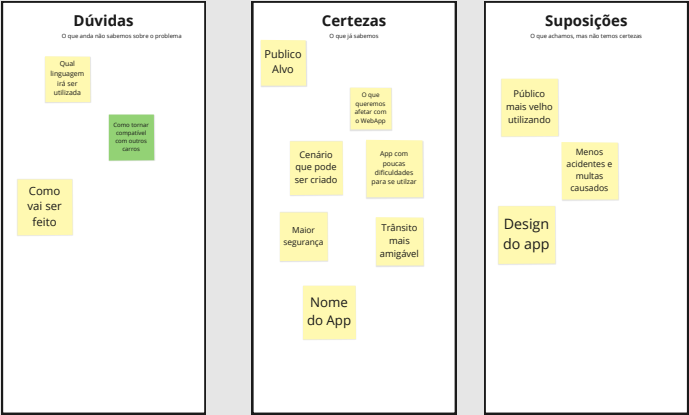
Dúvidas
O que enda não sabemos sobre o problema

Qual linguagem irá ser utilizada

Como tornar compatível com outros carros

Como vai ser feito

Certezas
O que já sabemos

Publico Alvo

O que queremos afetar com o WebApp

Cenário que pode ser criado

App com poucas dificuldades para se utilizar

Maior segurança

Trânsito mais amigável

Nome do App

Suposições
O que achamos, mas não temos certezas

Público mais velho utilizando

Menos acidentes e multas causados

Design do app